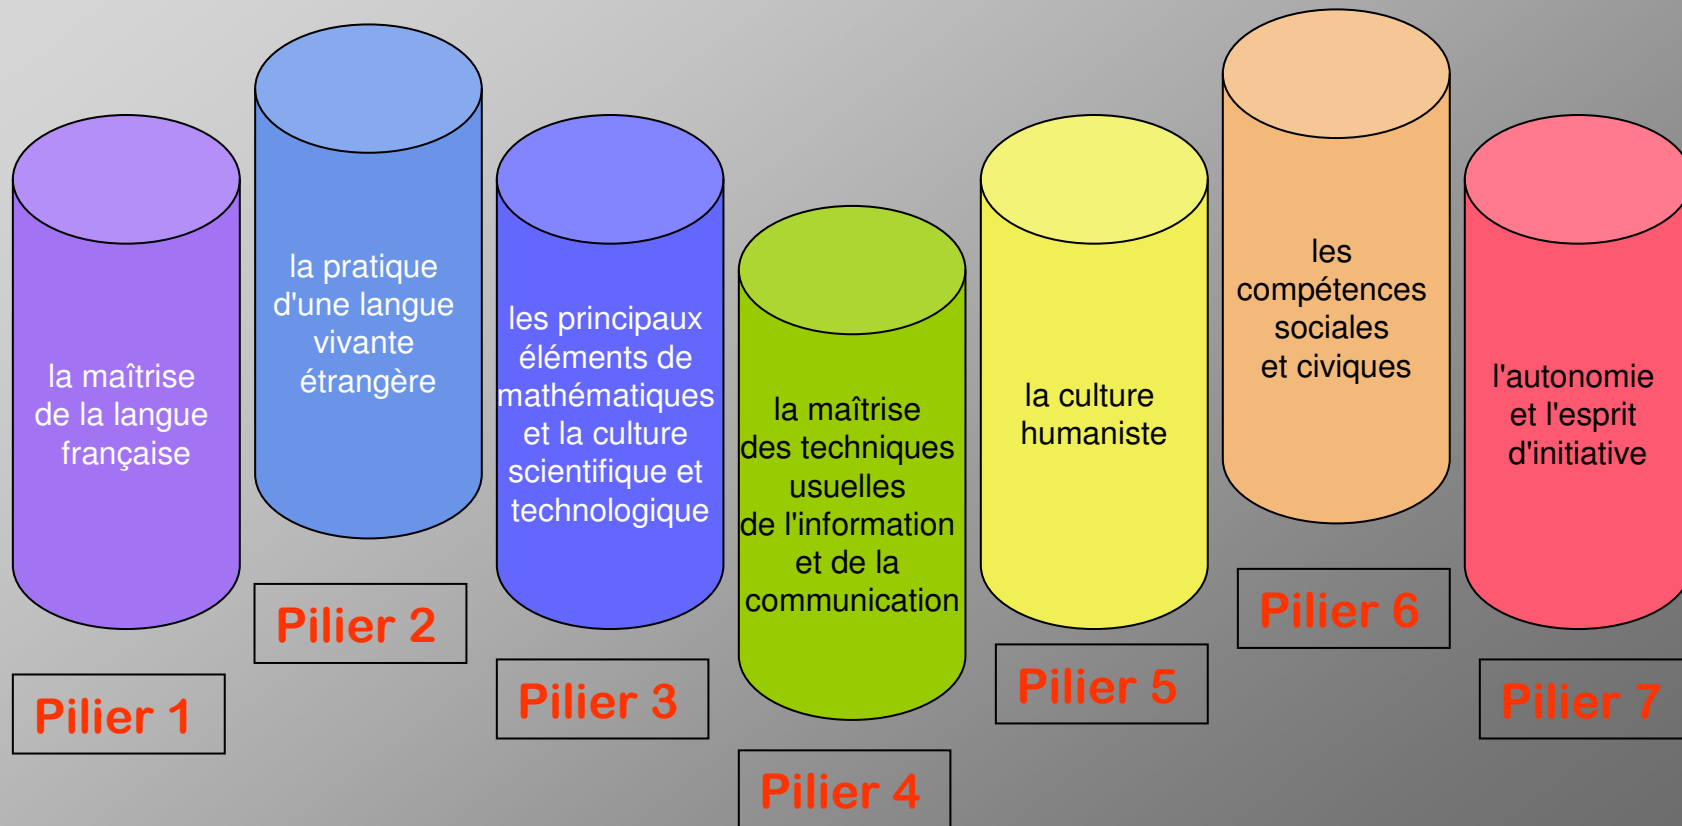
la maîtrise de la langue française

Pilier 1

la pratique d'une langue vivante étrangère

Pilier 2

les principaux éléments de mathématiques et la culture scientifique et technologique

Pilier 3

la maîtrise des techniques usuelles de l'information et de la communication

Pilier 4

la culture humaniste

Pilier 5

les compétences sociales et civiques

Pilier 6

l'autonomie et l'esprit d'initiative

Pilier 7